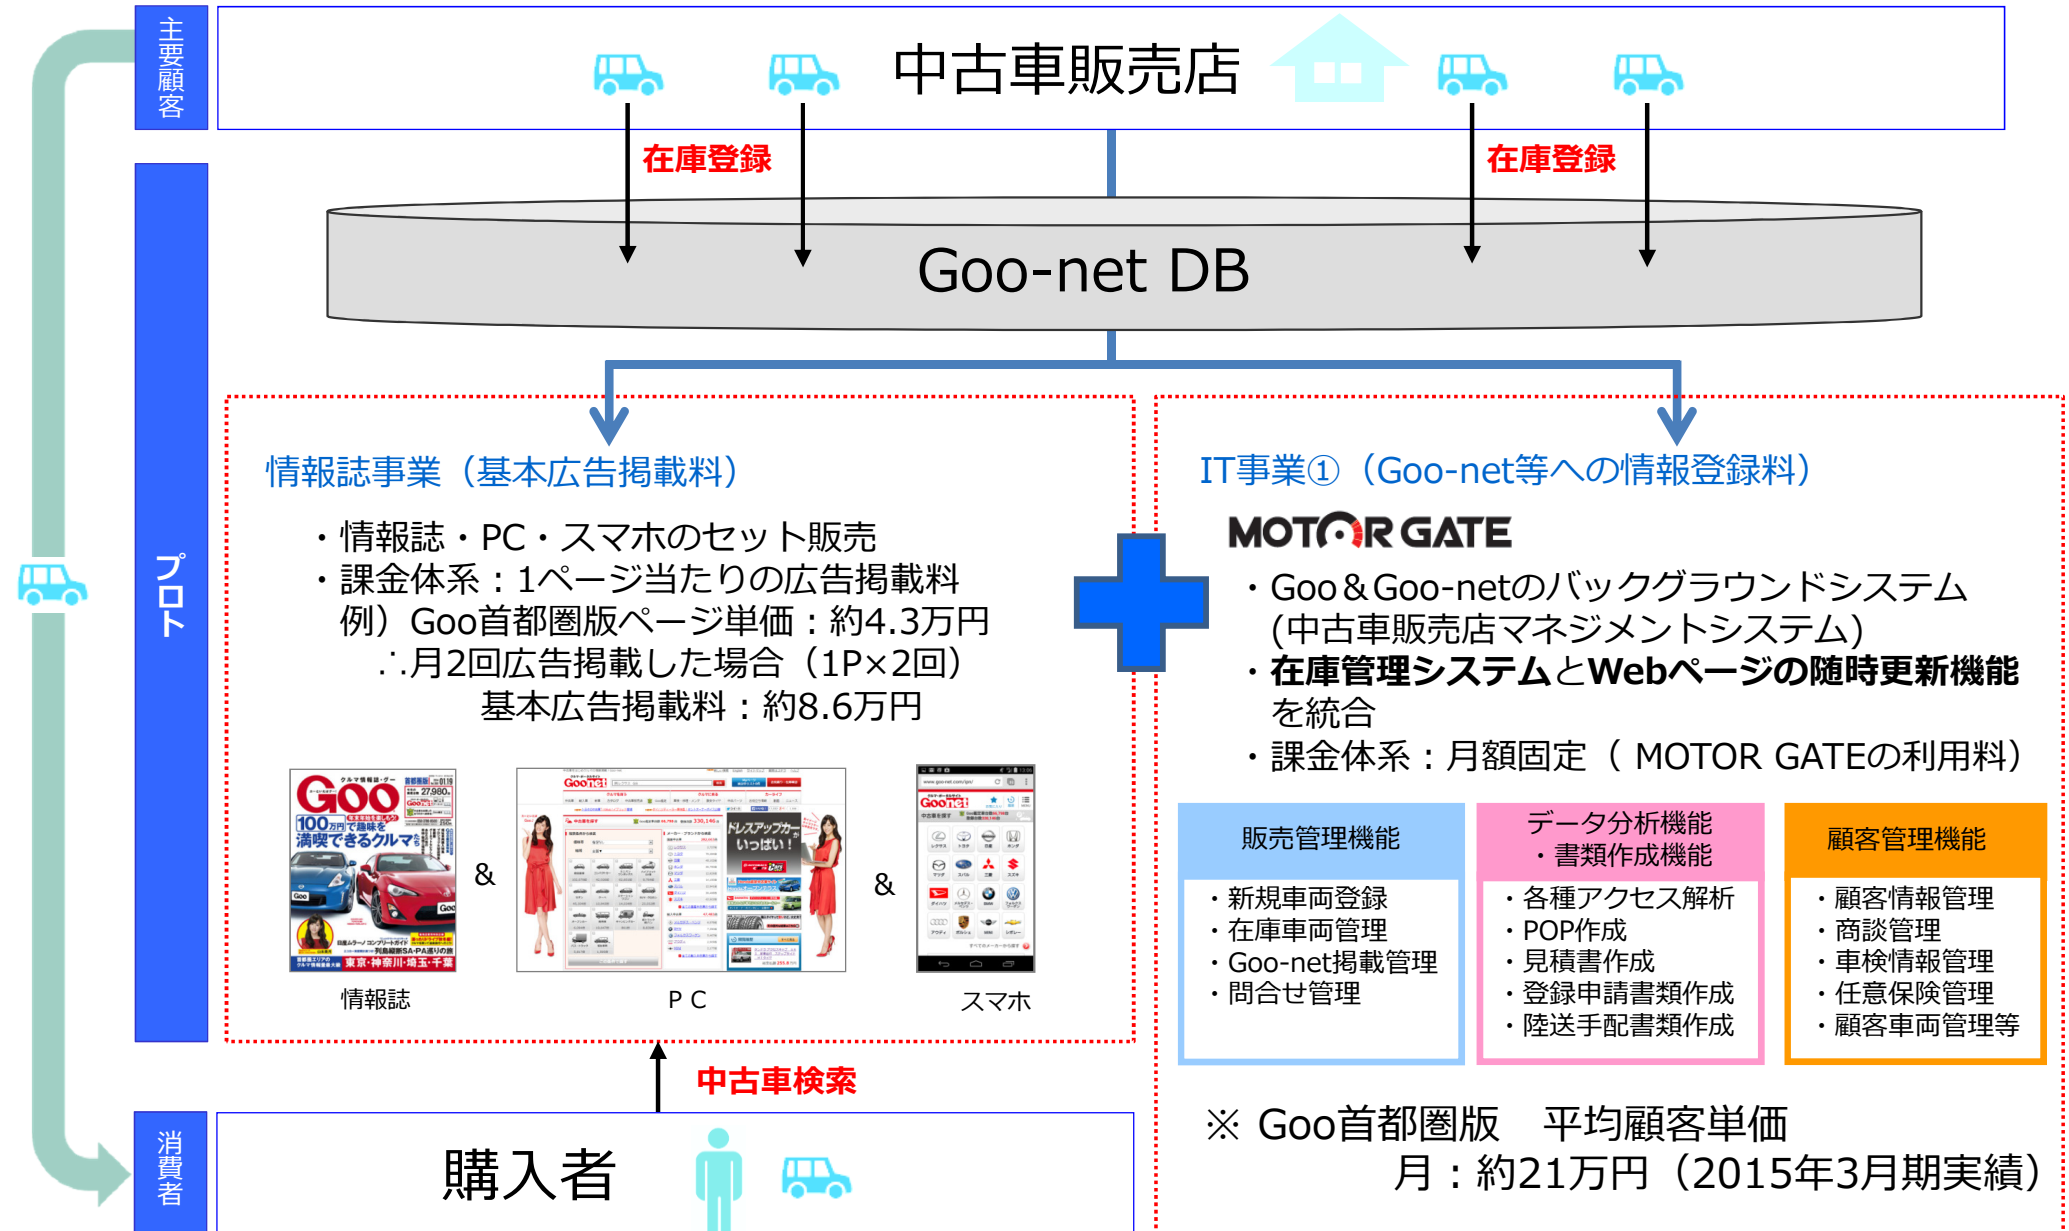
主要顧客

中古車販売店

在庫登録

在庫登録

プロト

Goo-net DB

情報誌事業（基本広告掲載料）

・情報誌・PC・スマホのセット販売
・課金体系：1ページ当たりの広告掲載料
例）Goo首都圏版ページ単価：約4.3万円
∴月2回広告掲載した場合（1P×2回）
基本広告掲載料：約8.6万円

&

&

情報誌

P C

スマホ

IT事業①（Goo-net等への情報登録料）

MOTOR GATE

・Goo＆Goo-netのバックグラウンドシステム
(中古車販売店マネジメントシステム)
・在庫管理システムとWebページの随時更新機能を統合
・課金体系：月額固定（ MOTOR GATEの利用料）

| 販売管理機能 | データ分析機能・書類作成機能 | 顧客管理機能 |
|---|---|---|
| ・新規車両登録<br>・在庫車両管理<br>・Goo-net掲載管理<br>・問合せ管理 | ・各種アクセス解析<br>・POP作成<br>・見積書作成<br>・登録申請書類作成<br>・陸送手配書類作成 | ・顧客情報管理<br>・商談管理<br>・車検情報管理<br>・任意保険管理<br>・顧客車両管理等 |

中古車検索

消費者

購入者

※ Goo首都圏版　平均顧客単価
月：約21万円（2015年3月期実績）